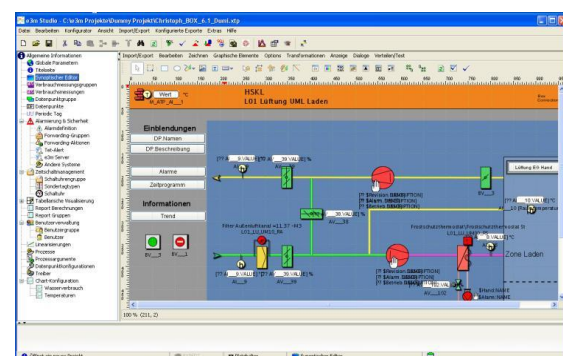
e3m Studio - C:\e3m Projekte\Danny Projekt\Christoph_BOX_6.1_Duml.xtp

Datei Bearbeiten Konfigurator Ansicht Import/Export Konfigurierte Exporte Extras Hilfe

Allgemeine Informationen
Globale Parameter
Fixtexte
Graphischer Editor
Verbrauchsmessungsgruppen
Verbrauchsmessungen
Datenpunktgruppen
Datenpunkte
Periodic Tag
Alarmierung & Sicherheit
Alarmdefinition
Forwarding-Gruppen
Forwarding-Aktionen
Tel-Alert
e3m Server
Andere Systeme
Zeitschaltmanagement
Schaltuhrengruppe
Sondertagsgruppen
Schaltuhr
Tabellarische Visualisierung
Report Berechnungen
Report Gruppen
Benutzerverwaltung
Benutzergruppe
Benutzer
Linearisierungen
Prozesse
Prozessargumente
Datenpunktkonfigurationen
Treiber
Chart-Konfiguration
Wasserverbrauch
Temperaturen

Import/Export Bearbeiten Zeichnen Graphische Elemente Optionen Transformationen Anzeige Dialoge Verteilen/Text

Wert °C
hr_ATP_AI_1

HSKL
L01 Lüftung UML Laden

Einblendungen
DP Namen
DP Beschreibung
Alarme
Zeitprogramm
Informationen
Trend

Lüftung EG Hand

Filter Außenluftventil +L11.37 -M1
L01.LU_UM01_B4

Zone Laden

100 % (211, 2)